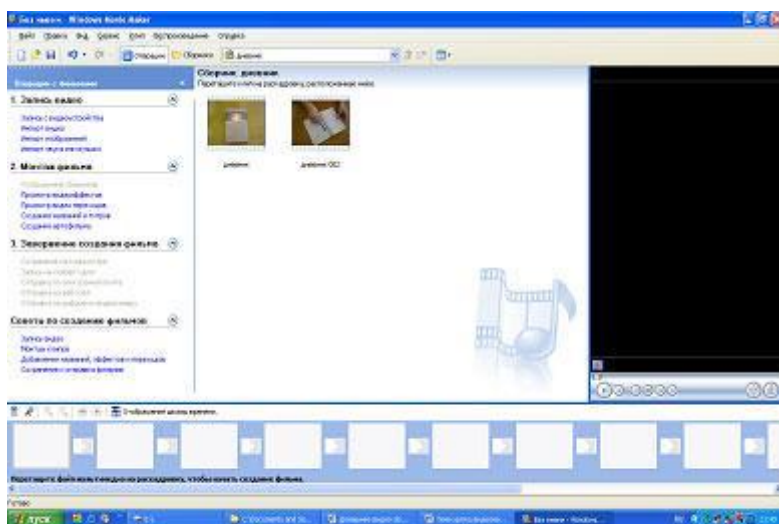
Без имени - Windows Movie Maker

Файл Правка Вид Сервис Клип Воспроизведение Справка

Операции Сборники дневник

Операции с фильмами

1. Запись видео

Запись с видеоустройства
Импорт видео
Импорт изображений
Импорт звука или музыки

2. Монтаж фильма

Отображение сборников
Просмотр видеоэффектов
Просмотр видеопереходов
Создание названий и титров
Создание автофильма

3. Завершение создания фильма

Сохранение на компьютере
Запись на компакт-диск
Отправка по электронной почте
Отправка в веб-узел
Отправка на цифровую видеокамеру

Советы по созданию фильмов

Запись видео
Монтаж клипов
Добавление названий, эффектов и переходов
Сохранение и отправка фильмов

Сборник: дневник
Перетащите клип на раскадровку, расположенную ниже.

дневник
дневник 002

Отображение шкалы времени

Перетащите файл мультимедиа на раскадровку, чтобы начать создание фильма.

Готово

пуск
Без имени - Windows...